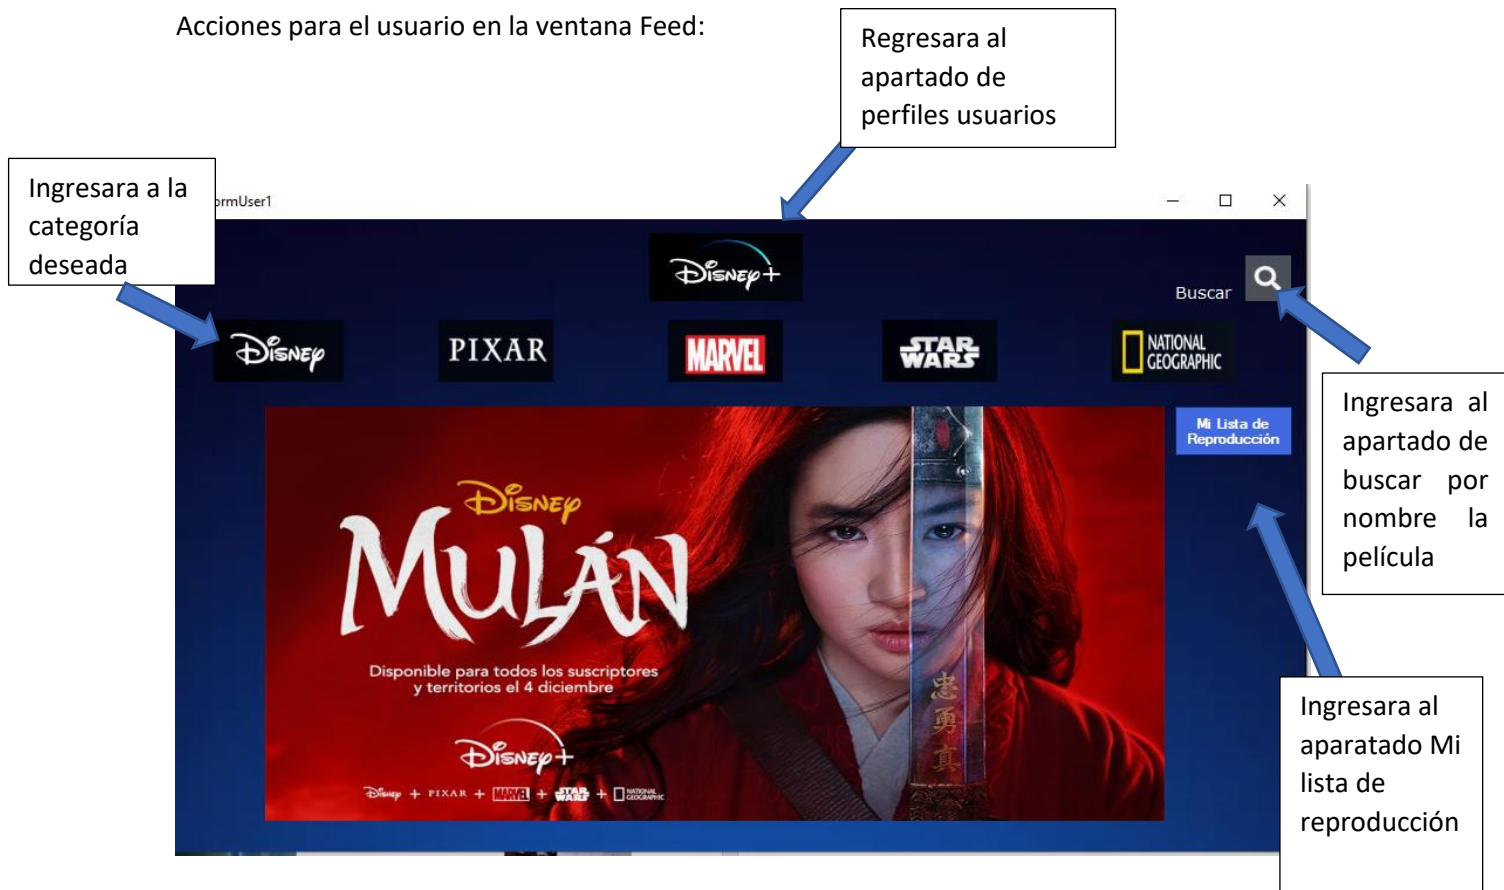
Acciones para el usuario en la ventana Feed:

Regresara al apartado de perfiles usuarios

Ingresara a la categoría deseada

ormUser1

Disney+

Buscar

Disney

PIXAR

MARVEL

STAR WARS

NATIONAL GEOGRAPHIC

Mi Lista de Reproducción

Ingresara al apartado de buscar por nombre la película

Disney

MULÁN

Disponible para todos los suscriptores y territorios el 4 diciembre

Disney+

Disney + PIXAR + MARVEL + STAR WARS + NATIONAL GEOGRAPHIC

忠
勇
真

Ingresara al aparatado Mi lista de reproducción